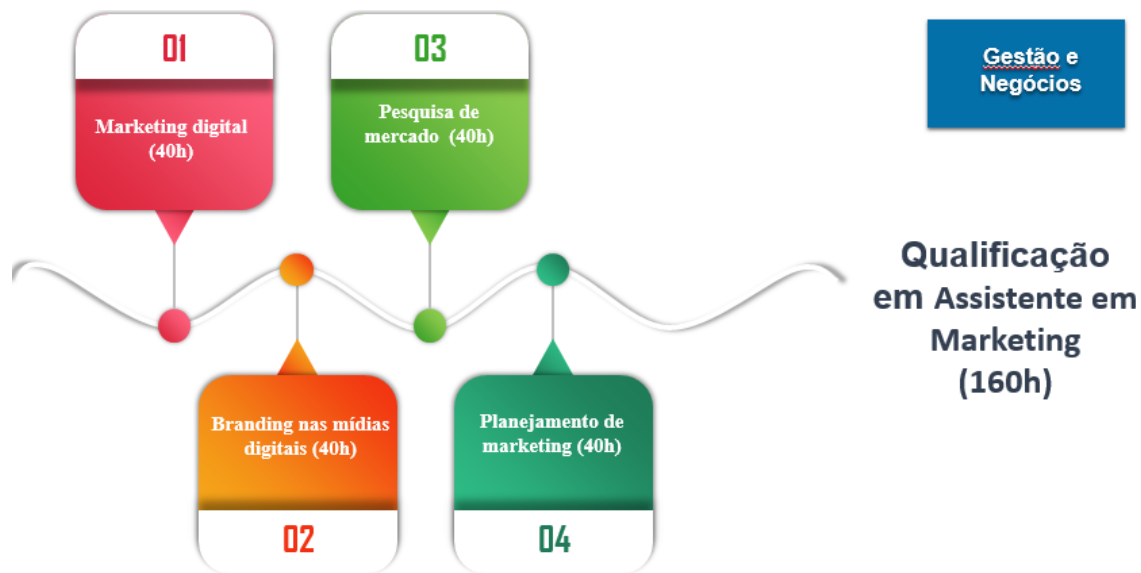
01

Marketing digital (40h)

03

Pesquisa de mercado (40h)

Gestão e Negócios

Qualificação em Assistente em Marketing (160h)

Branding nas mídias digitais (40h)

02

Planejamento de marketing (40h)

04